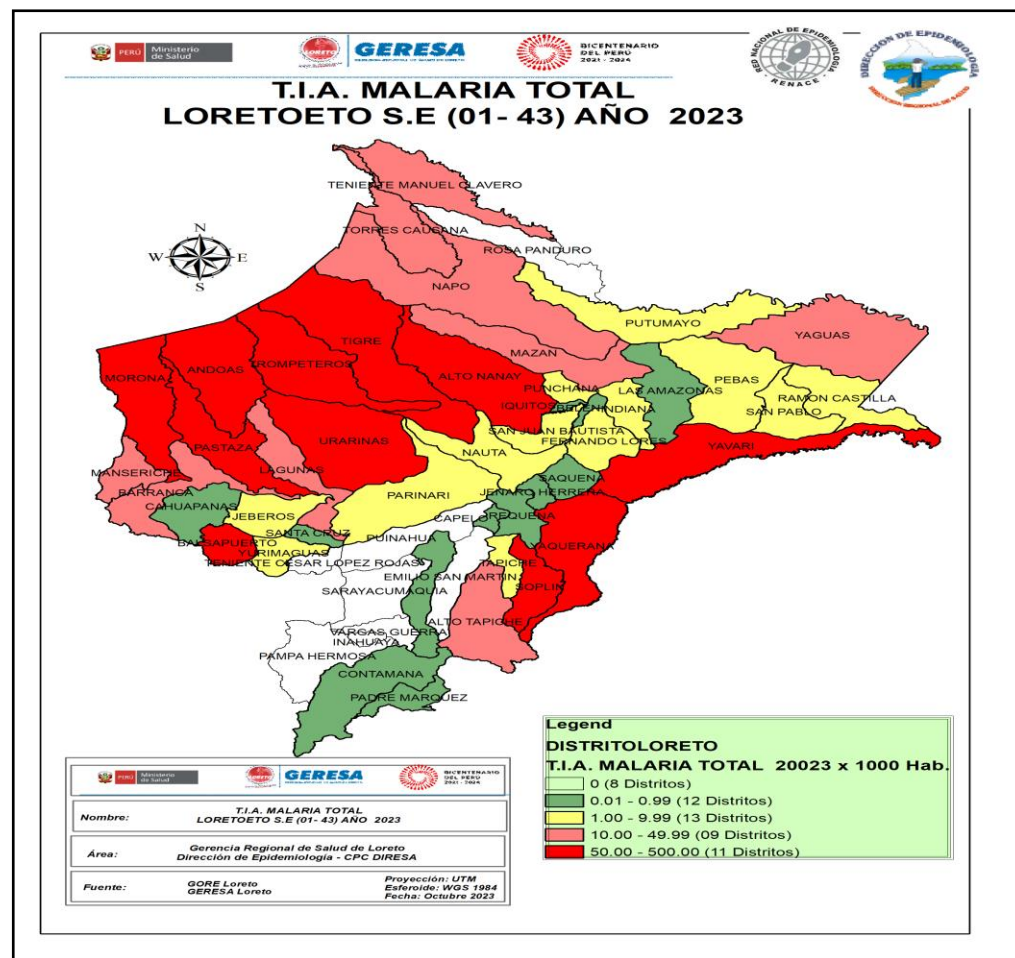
PERÚ Ministerio de Salud
GERESA
BICENTENARIO DEL PERÚ 2021 - 2024
RED NACIONAL DE EPIDEMIOLOGIA RENACE
DIRECCIÓN DE EPIDEMIOLOGIA

T.I.A. MALARIA TOTAL
LORETOETO S.E (01- 43) AÑO 2023

N
W E
S

TENIENTE MANUEL CLAVERO
TORRES CAUSANA
ROSA PANDURO
NAPO
PUTUMAYO
YAGUAS
TIGRE
MAZAN
MORONA
ANDOAS
TROMPETEROS
ALTO NANAY
PUNCHANA
LAS AMAZONAS
PEBAS
RAMON CASTILLA
SAN PABLO
IQUITOS
BELEN
INDIANA
SAN JUAN BAUTISTA
FERNANDO LORES
YAVARI
PASTAZA
URARINAS
MANSERICHE
LAGUNAS
NAUTA
SAQUENA
BARRANCA
PARINARI
JENARO HERRERA
CAHUAPANAS
JEBEROS
CAPELO
REQUENA
SANTA CRUZ
YAQUERANA
BALSAPUERTO
YURIMAGUAS
PUINAHUA
TENIENTE CESAR LOPEZ ROJAS
TAPICHE
EMILIO SAN MARTIN
SOPLIN
SARAYACU
MAQUIA
ALTO TAPICHE
VARGAS GUERRA
INAHUAYA
PAMPA HERMOSA
CONTAMANA
PADRE MARQUEZ

Legend
DISTRITOLORETO
T.I.A. MALARIA TOTAL 20023 x 1000 Hab.
0 (8 Distritos)
0.01 - 0.99 (12 Distritos)
1.00 - 9.99 (13 Distritos)
10.00 - 49.99 (09 Distritos)
50.00 - 500.00 (11 Distritos)

PERÚ Ministerio de Salud
GERESA
BICENTENARIO DEL PERÚ 2021 - 2024

| Nombre: | T.I.A. MALARIA TOTAL LORETOETO S.E (01- 43) AÑO 2023 | |
|---|---|---|
| Área: | Gerencia Regional de Salud de Loreto Dirección de Epidemiologia - CPC DIRESA | |
| Fuente: | GORE Loreto GERESA Loreto | Proyección: UTM Esferoide: WGS 1984 Fecha: Octubre 2023 |